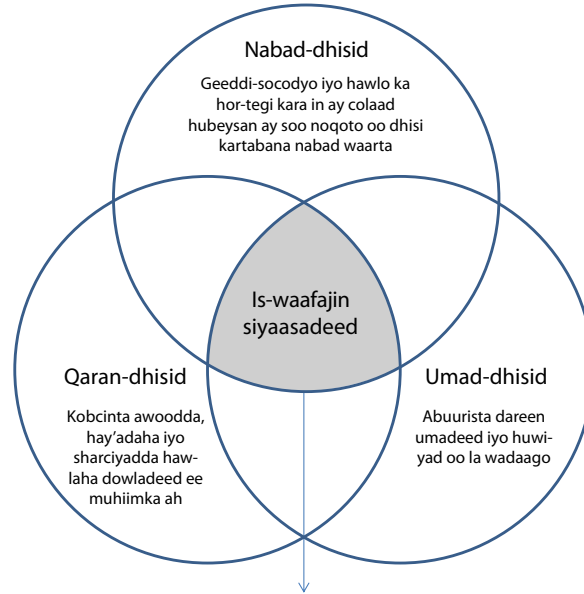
Nabad-dhisid

Geeddi-socodyo iyo hawlo ka hor-tegi kara in ay colaad hubeysan ay soo noqoto oo dhisi kartabana nabad waarta

Is-waafajin siyaasadeed

Qaran-dhisid

Kobcinta awoodda, hay'adaha iyo sharciyadda hawlaha dowladeed ee muhiimka ah

Umad-dhisid

Abuurista dareen umadeed iyo huwiyad oo la wadaago